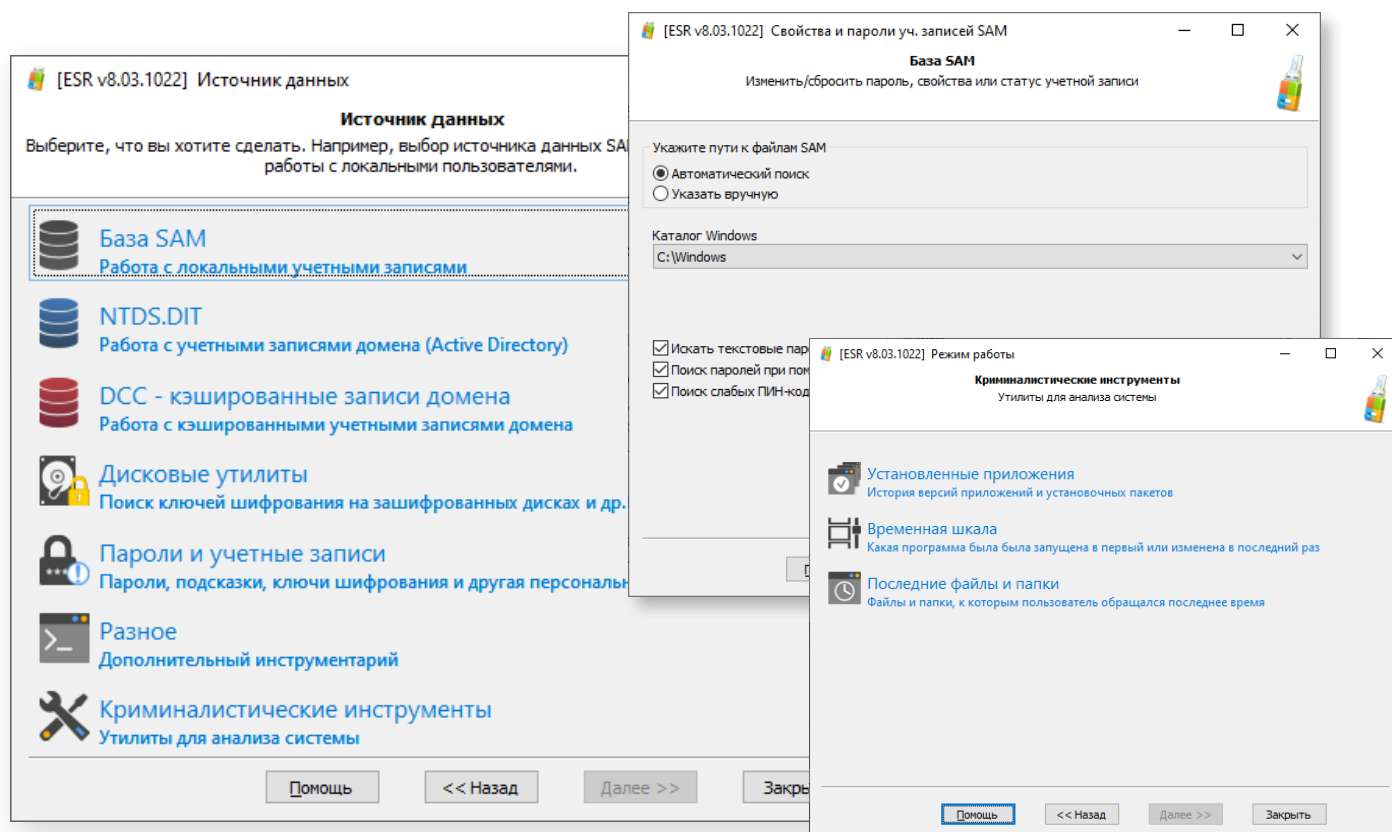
[ESR v8.03.1022] Источник данных

Источник данных
Выберите, что вы хотите сделать. Например, выбор источника данных SA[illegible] работы с локальными пользователями.

База SAM
Работа с локальными учетными записями

NTDS.DIT
Работа с учетными записями домена (Active Directory)

DCC - кэшированные записи домена
Работа с кэшированными учетными записями домена

Дисковые утилиты
Поиск ключей шифрования на зашифрованных дисках и др.

Пароли и учетные записи
Пароли, подсказки, ключи шифрования и другая персональ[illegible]

Разное
Дополнительный инструментарий

Криминалистические инструменты
Утилиты для анализа системы

Помощь | << Назад | Далее >> | Закр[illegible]

[ESR v8.03.1022] Свойства и пароли уч. записей SAM

База SAM
Изменить/сбросить пароль, свойства или статус учетной записи

Укажите пути к файлам SAM
Автоматический поиск
Указать вручную

Каталог Windows
C:\Windows

Искать текстовые пар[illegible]
Поиск паролей при пом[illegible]
Поиск слабых ПИН-код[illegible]

[ESR v8.03.1022] Режим работы

Криминалистические инструменты
Утилиты для анализа системы

Установленные приложения
История версий приложений и установочных пакетов

Временная шкала
Какая программа была была запущена в первый или изменена в последний раз

Последние файлы и папки
Файлы и папки, к которым пользователь обращался последнее время

Помощь | << Назад | Далее >> | Закрыть